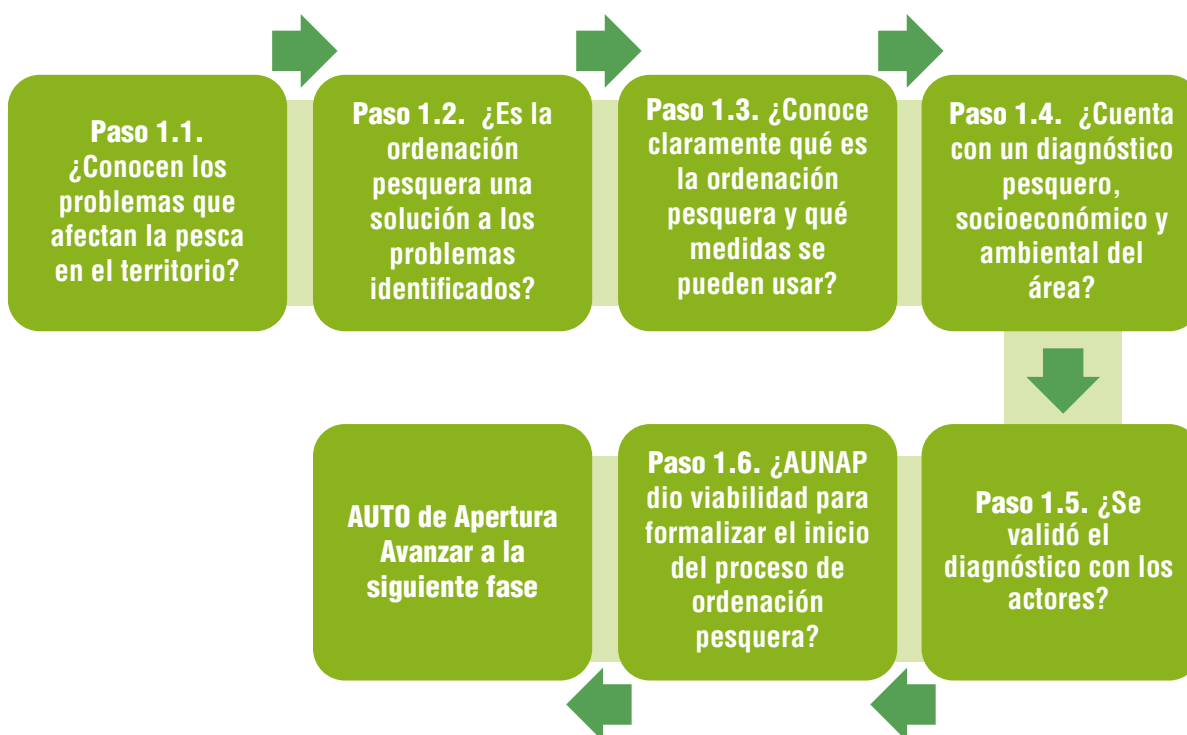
Paso 1.1. ¿Conocen los problemas que afectan la pesca en el territorio?

Paso 1.2. ¿Es la ordenación pesquera una solución a los problemas identificados?

Paso 1.3. ¿Conoce claramente qué es la ordenación pesquera y qué medidas se pueden usar?

Paso 1.4. ¿Cuenta con un diagnóstico pesquero, socioeconómico y ambiental del área?

Paso 1.5. ¿Se validó el diagnóstico con los actores?

Paso 1.6. ¿AUNAP dio viabilidad para formalizar el inicio del proceso de ordenación pesquera?

AUTO de Apertura Avanzar a la siguiente fase